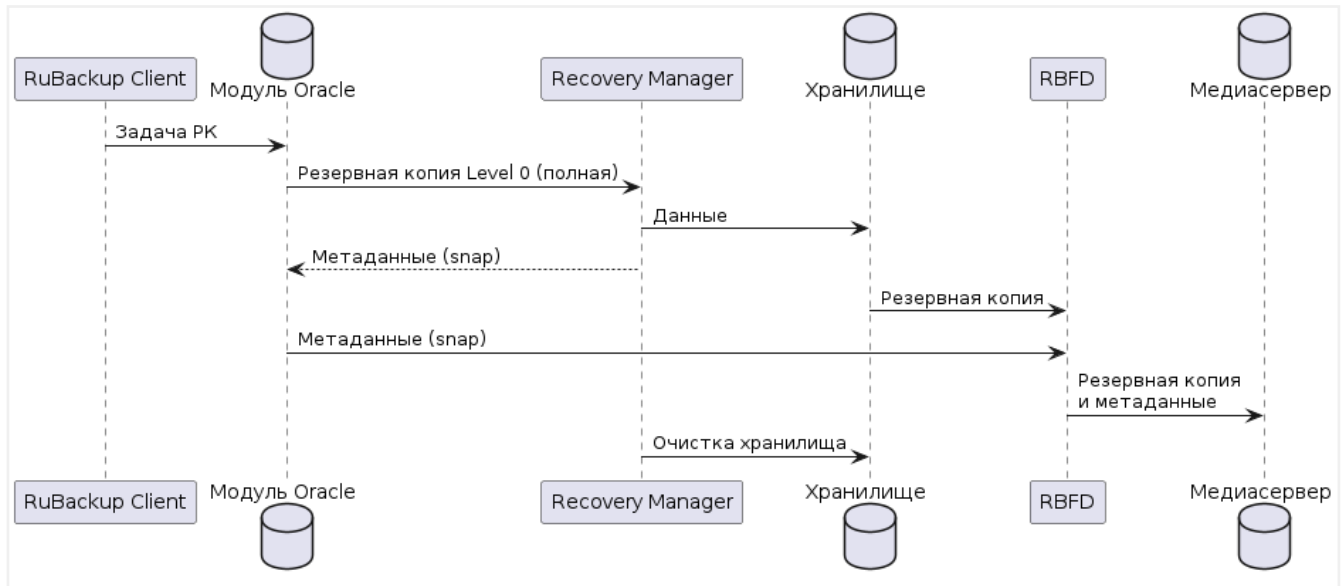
RuBackup Client
Модуль Oracle
Recovery Manager
Хранилище
RBFD
Медиасервер

Задача РК
Резервная копия Level 0 (полная)
Данные
Метаданные (snap)
Резервная копия
Метаданные (snap)
Резервная копия и метаданные
Очистка хранилища

RuBackup Client
Модуль Oracle
Recovery Manager
Хранилище
RBFD
Медиасервер